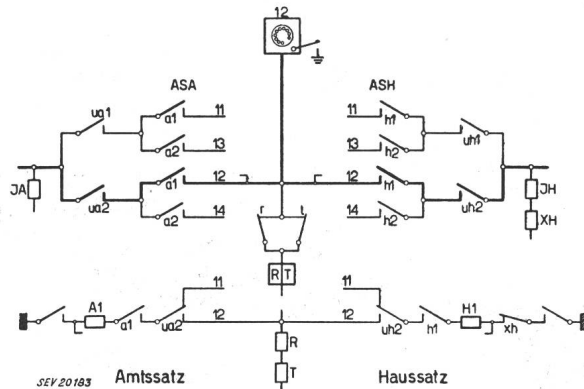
12

ASA

ASH

ua1

a1

11

11

h1

uh1

a2

13

13

h2

JA

a1

12

12

h1

JH

ua2

a2

14

14

h2

uh2

XH

r

t

R T

11

11

A1

a1

ua2

12

12

uh2

h1

H1

xh

R

T

SEV 20183

Amtssatz

Haussatz